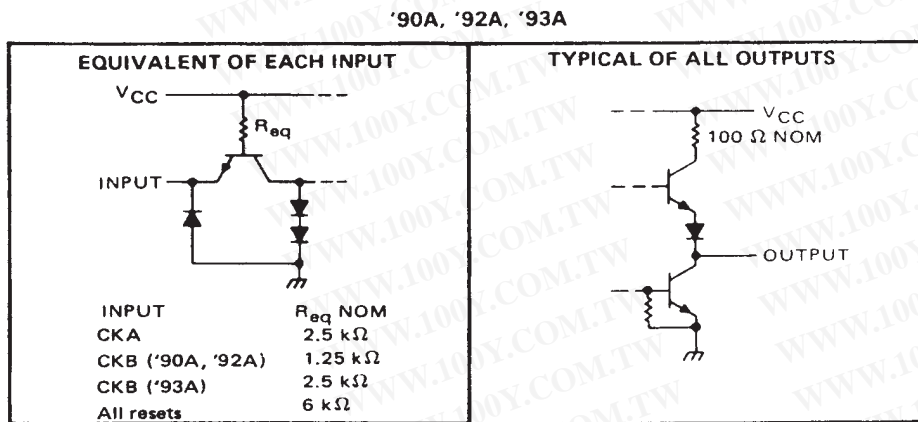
'90A, '92A, '93A

EQUIVALENT OF EACH INPUT

$V_{CC}$

$R_{eq}$

INPUT

| INPUT | $R_{eq}$ NOM |
|---|---|
| CKA | 2.5 kΩ |
| CKB ('90A, '92A) | 1.25 kΩ |
| CKB ('93A) | 2.5 kΩ |
| All resets | 6 kΩ |

TYPICAL OF ALL OUTPUTS

$V_{CC}$

100 Ω NOM

OUTPUT

WWW.100Y.COM.TW